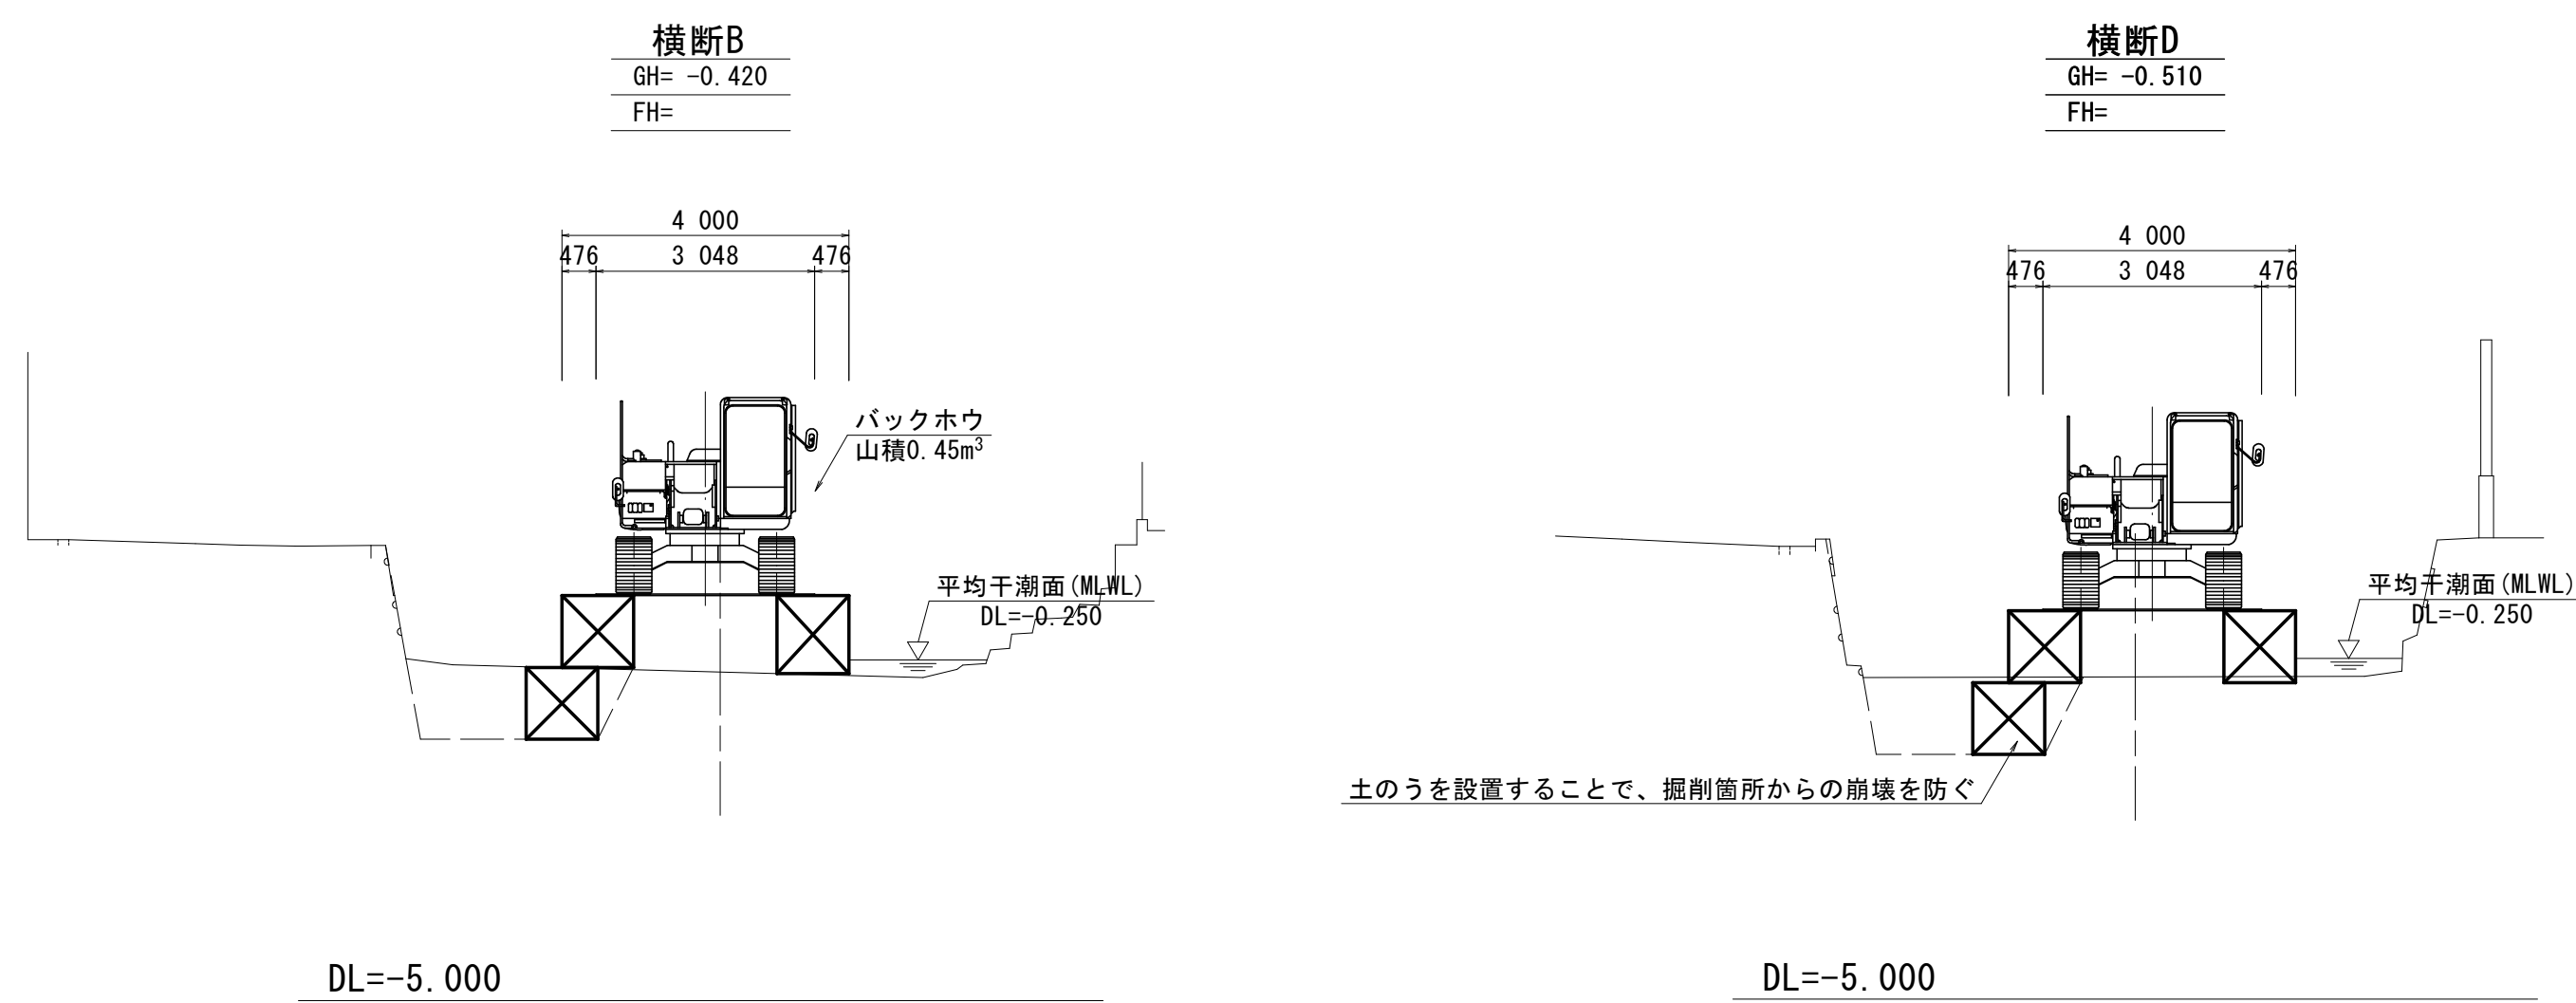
横断B
GH= -0.420
FH=

4 000
476 3 048 476

バックホウ
山積0.45m$^3$

平均干潮面(MLWL)
DL=-0.250

DL=-5.000

横断D
GH= -0.510
FH=

4 000
476 3 048 476

平均干潮面(MLWL)
DL=-0.250

土のうを設置することで、掘削箇所からの崩壊を防ぐ

DL=-5.000